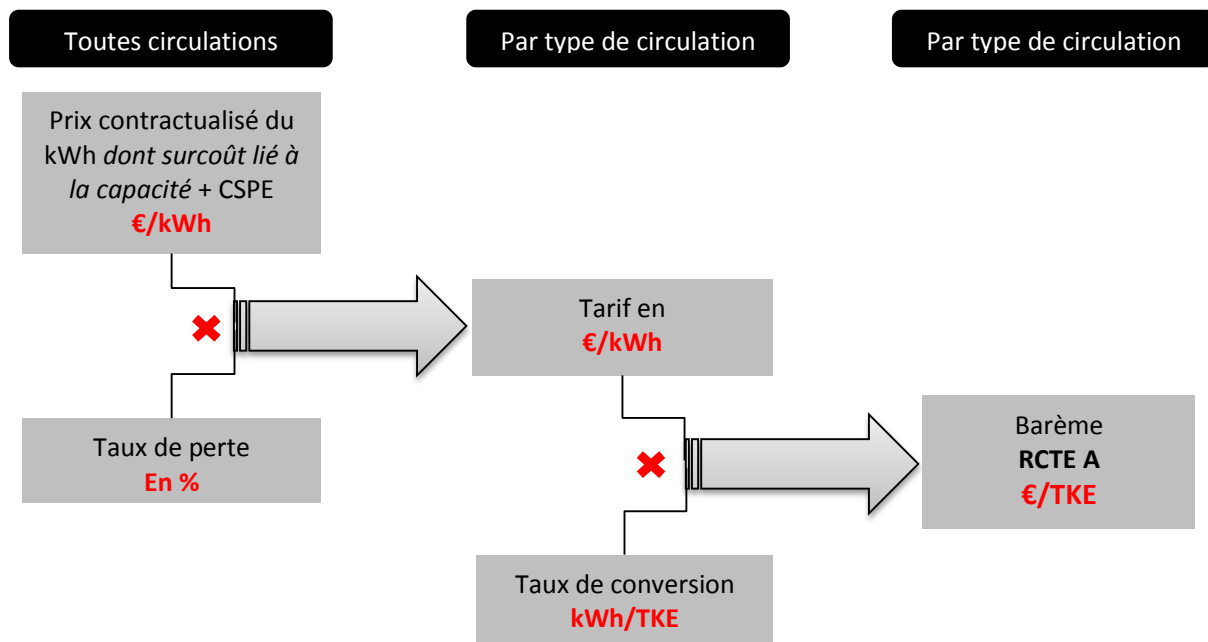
Toutes circulations

Par type de circulation

Par type de circulation

Prix contractualisé du kWh dont surcoût lié à la capacité + CSPE
€/kWh

✖

Taux de perte
En %

Tarif en
€/kWh

✖

Taux de conversion
kWh/TKE

Barème
RCTE A
€/TKE